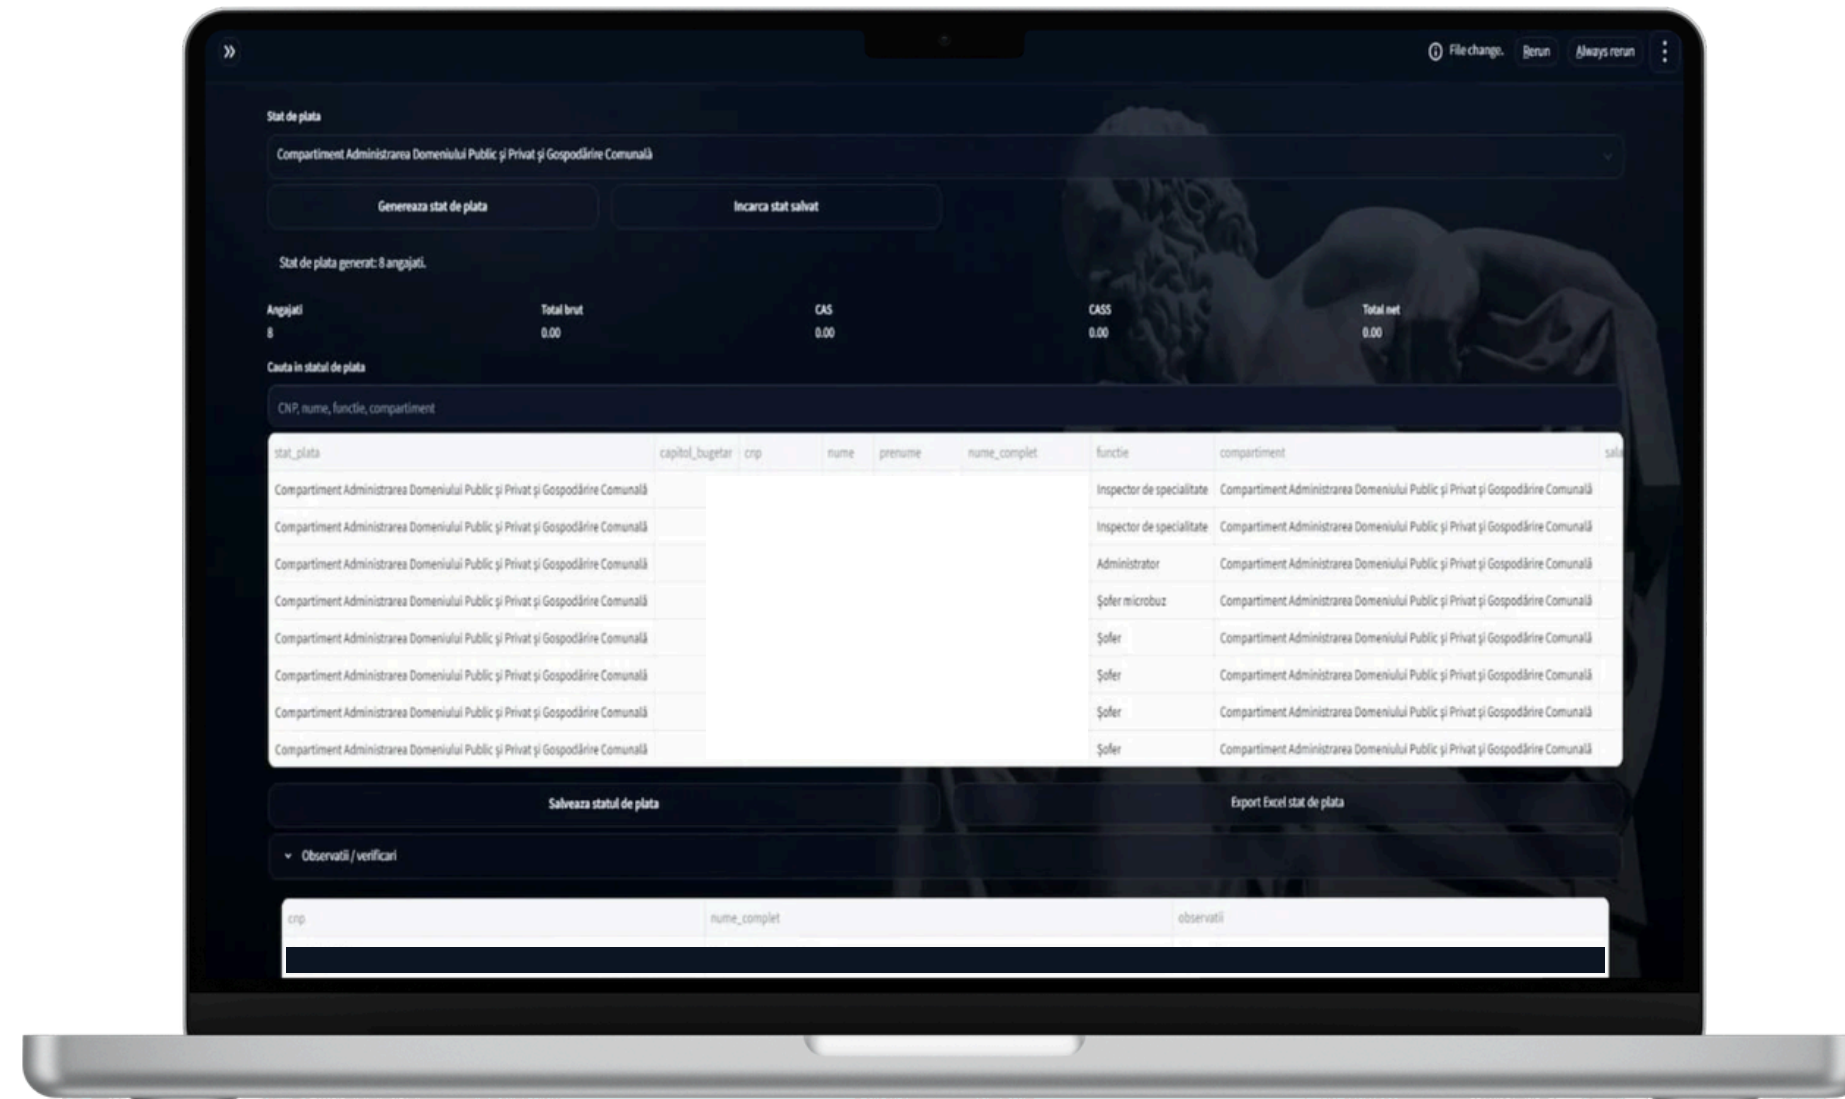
»

File change. Rerun Always rerun ⋮

Stat de plata

Compartiment Administrarea Domeniului Public și Privat și Gospodărire Comunală

Genereaza stat de plata

Incarca stat salvat

Stat de plata generat: 8 angajati.

Angajati
8

Total brut
0.00

CAS
0.00

CASS
0.00

Total net
0.00

Cauta in statul de plata

CNP, nume, functie, compartiment

| stat_plata | capitol_bugetar | cnp | nume | prenume | nume_complet | functie | compartiment | sala |
|---|---|---|---|---|---|---|---|---|
| Compartiment Administrarea Domeniului Public și Privat și Gospodărire Comunală | | | | | | Inspector de specialitate | Compartiment Administrarea Domeniului Public și Privat și Gospodărire Comunală | |
| Compartiment Administrarea Domeniului Public și Privat și Gospodărire Comunală | | | | | | Inspector de specialitate | Compartiment Administrarea Domeniului Public și Privat și Gospodărire Comunală | |
| Compartiment Administrarea Domeniului Public și Privat și Gospodărire Comunală | | | | | | Administrator | Compartiment Administrarea Domeniului Public și Privat și Gospodărire Comunală | |
| Compartiment Administrarea Domeniului Public și Privat și Gospodărire Comunală | | | | | | Șofer microbuz | Compartiment Administrarea Domeniului Public și Privat și Gospodărire Comunală | |
| Compartiment Administrarea Domeniului Public și Privat și Gospodărire Comunală | | | | | | Șofer | Compartiment Administrarea Domeniului Public și Privat și Gospodărire Comunală | |
| Compartiment Administrarea Domeniului Public și Privat și Gospodărire Comunală | | | | | | Șofer | Compartiment Administrarea Domeniului Public și Privat și Gospodărire Comunală | |
| Compartiment Administrarea Domeniului Public și Privat și Gospodărire Comunală | | | | | | Șofer | Compartiment Administrarea Domeniului Public și Privat și Gospodărire Comunală | |
| Compartiment Administrarea Domeniului Public și Privat și Gospodărire Comunală | | | | | | Șofer | Compartiment Administrarea Domeniului Public și Privat și Gospodărire Comunală | |

Salveaza statul de plata

Export Excel stat de plata

Observatii / verificari

| cnp | nume_complet | observatii |
|---|---|---|